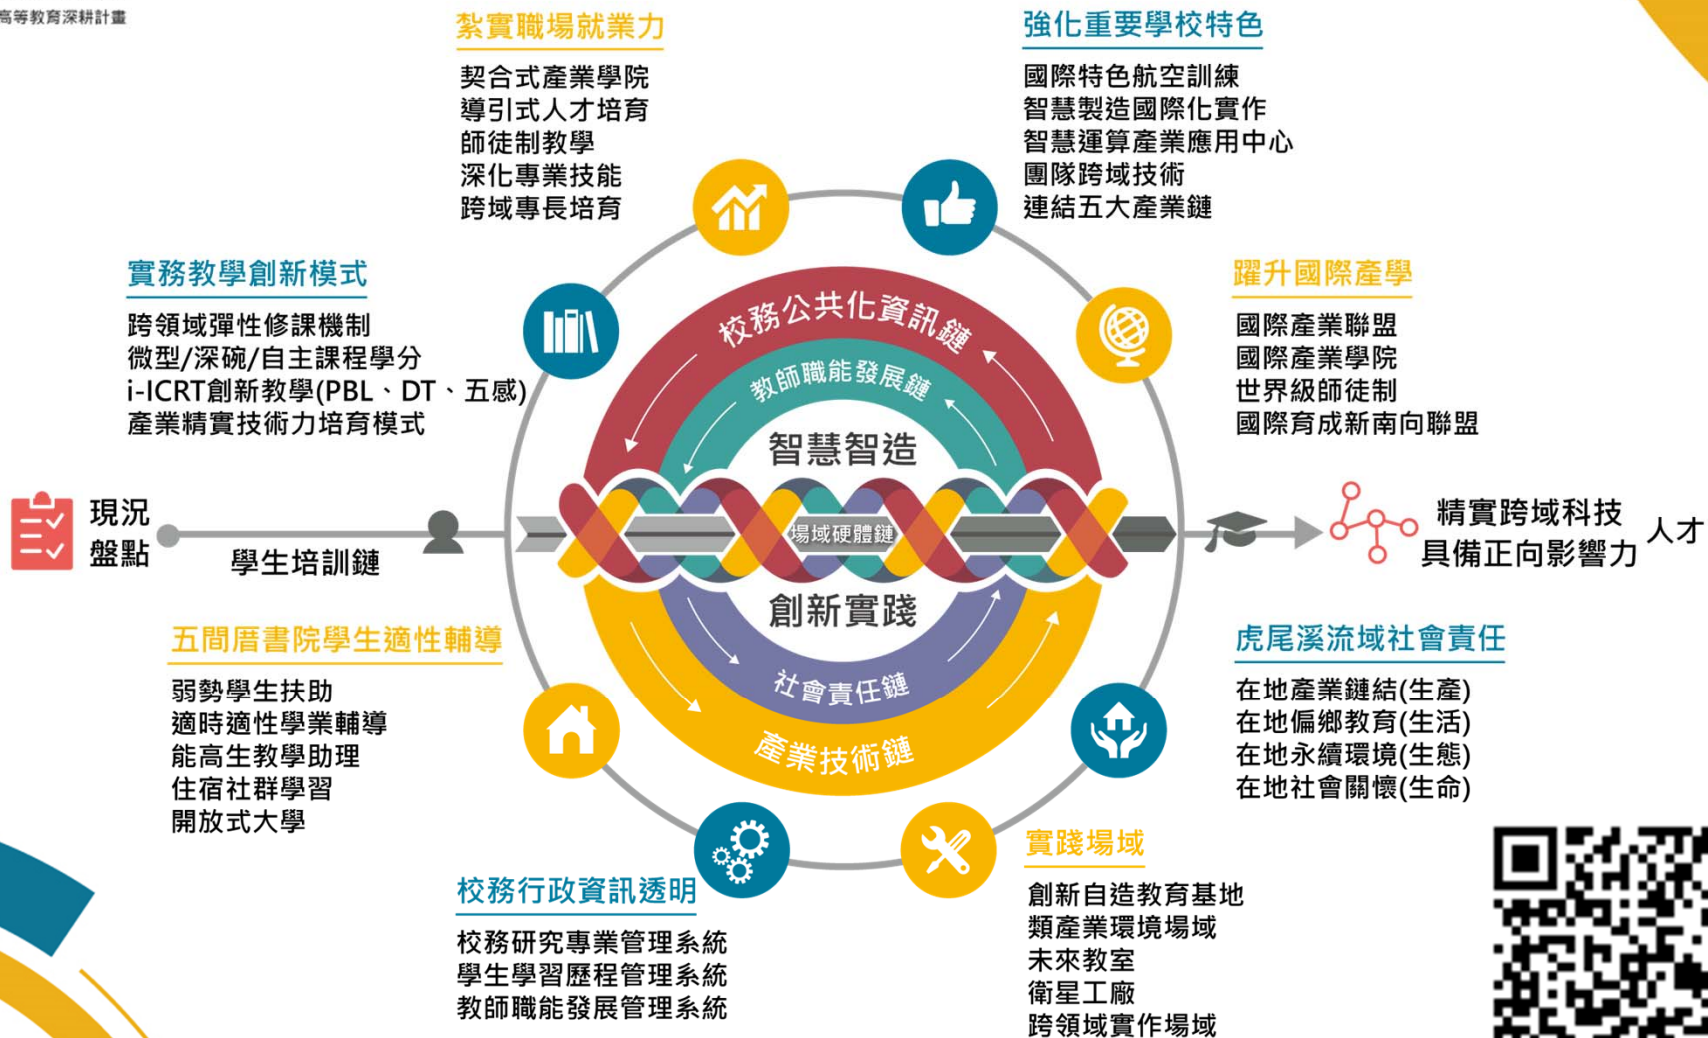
高等教育深耕計畫

紮實職場就業力

契合式產業學院
導引式人才培育
師徒制教學
深化專業技能
跨域專長培育

強化重要學校特色

國際特色航空訓練
智慧製造國際化實作
智慧運算產業應用中心
團隊跨域技術
連結五大產業鏈

實務教學創新模式

跨領域彈性修課機制
微型/深碗/自主課程學分
i-ICRT創新教學(PBL、DT、五感)
產業精實技術力培育模式

躍升國際產學

國際產業聯盟
國際產業學院
世界級師徒制
國際育成新南向聯盟

校務公共化資訊鏈
教師職能發展鏈
智慧智造
場域硬體鏈
創新實踐
社會責任鏈
產業技術鏈

現況盤點

學生培訓鏈

精實跨域科技
具備正向影響力
人才

五間厝書院學生適性輔導

弱勢學生扶助
適時適性學業輔導
能高生教學助理
住宿社群學習
開放式大學

虎尾溪流域社會責任

在地產業鏈結(生產)
在地偏鄉教育(生活)
在地永續環境(生態)
在地社會關懷(生命)

校務行政資訊透明

校務研究專業管理系統
學生學習歷程管理系統
教師職能發展管理系統

實踐場域

創新自造教育基地
類產業環境場域
未來教室
衛星工廠
跨領域實作場域